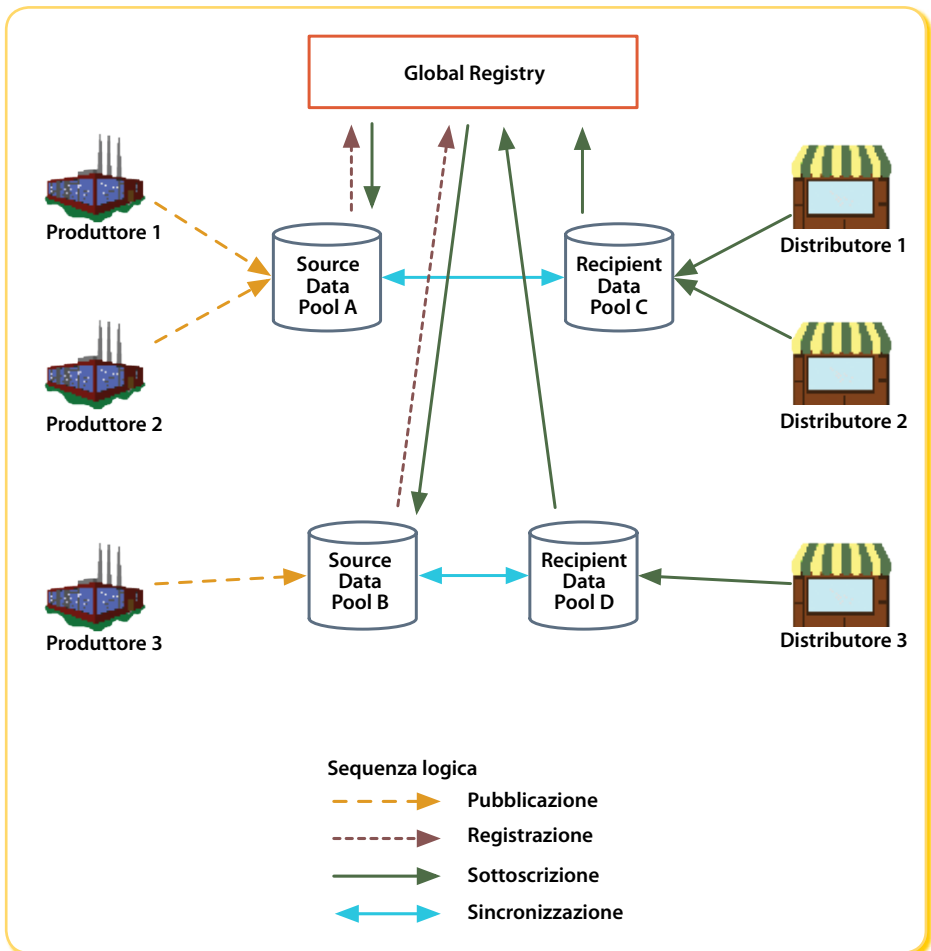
Global Registry

Produttore 1

Produttore 2

Produttore 3

Source Data Pool A

Recipient Data Pool C

Source Data Pool B

Recipient Data Pool D

Distributore 1

Distributore 2

Distributore 3

Sequenza logica

Pubblicazione

Registrazione

Sottoscrizione

Sincronizzazione